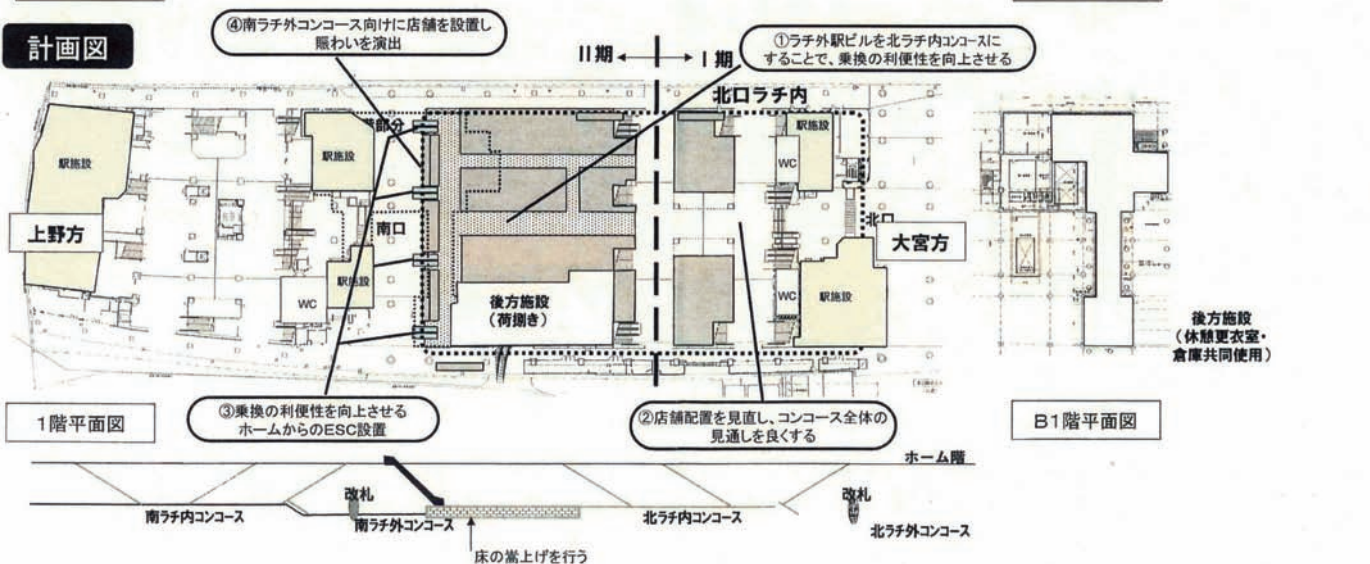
計画図

④南ラチ外コンコース向けに店舗を設置し賑わいを演出

II期 ← → I期

①ラチ外駅ビルを北ラチ内コンコースにすることで、乗換の利便性を向上させる

北口ラチ内

駅施設

上野方

駅施設

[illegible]部分

南口

駅施設

WC

後方施設（荷捌き）

WC

駅施設

北口

大宮方

WC

駅施設

後方施設（休憩更衣室・倉庫共同使用）

1階平面図

③乗換の利便性を向上させるホームからのESC設置

②店舗配置を見直し、コンコース全体の見通しを良くする

B1階平面図

ホーム階

改札

南ラチ内コンコース

南ラチ外コンコース

北ラチ内コンコース

改札

北ラチ外コンコース

床の嵩上げを行う